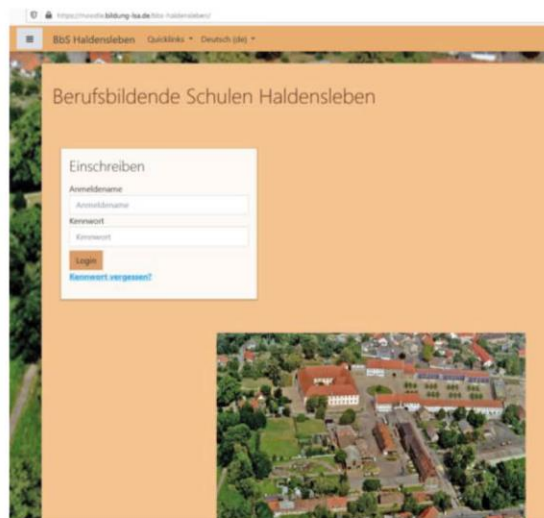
https://moodle.bildung-lsa.de/bbs-haldensleben/

≡ BbS Haldensleben Quicklinks ▾ Deutsch (de) ▾

Berufsbildende Schulen Haldensleben

Einschreiben

Anmeldename

Anmeldename

Kennwort

Kennwort

Login

Kennwort vergessen?